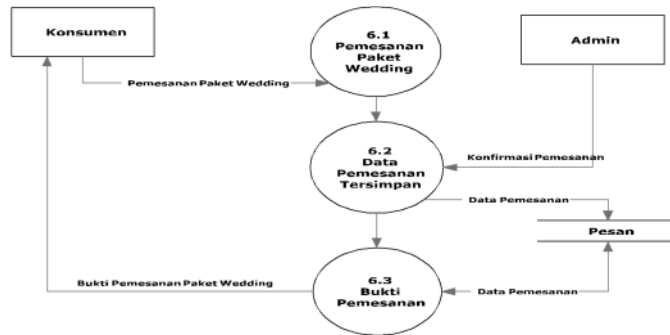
Konsumen

6.1
Pemesanan
Paket
Wedding

Admin

Pemesanan Paket Wedding

6.2
Data
Pemesanan
Tersimpan

Konfirmasi Pemesanan

Data Pemesanan

Pesan

Bukti Pemesanan Paket Wedding

6.3
Bukti
Pemesanan

Data Pemesanan